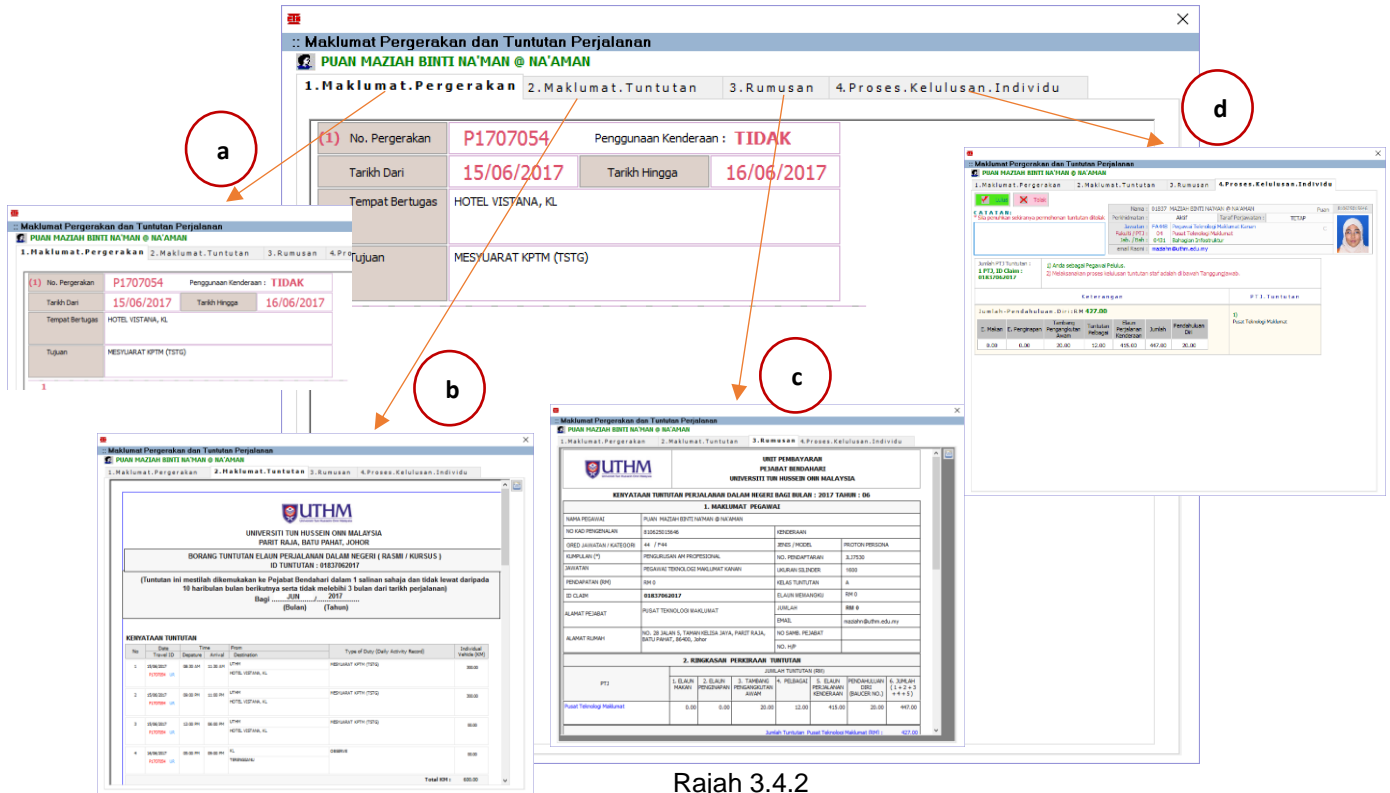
:: Maklumat Pergerakan dan Tuntutan Perjalanan
PUAN MAZIAH BINTI NA'MAN @ NA'AMAN
1.Maklumat.Pergerakan | 2.Maklumat.Tuntutan | 3.Rumusan | 4.Proses.Kelulusan.Individu

(1) No. Pergerakan P1707054 Penggunaan Kenderaan : TIDAK
Tarikh Dari 15/06/2017 Tarikh Hingga 16/06/2017
Tempat Bertugas HOTEL VISTANA, KL
Tujuan MESYUARAT KPTM (TSTG)

a

:: Maklumat Pergerakan dan Tuntutan Perjalanan
PUAN MAZIAH BINTI NA'MAN @ NA'AMAN
1.Maklumat.Pergerakan | 2.Maklumat.Tuntutan | 3.Rumusan | 4.Pro
(1) No. Pergerakan P1707054 Penggunaan Kenderaan : TIDAK
Tarikh Dari 15/06/2017 Tarikh Hingga 16/06/2017
Tempat Bertugas HOTEL VISTANA, KL
Tujuan MESYUARAT KPTM (TSTG)
1

b

:: Maklumat Pergerakan dan Tuntutan Perjalanan
PUAN MAZIAH BINTI NA'MAN @ NA'AMAN
1.Maklumat.Pergerakan | 2.Maklumat.Tuntutan | 3.Rumusan | 4.Proses.Kelulusan.Individu
UTHM
UNIVERSITI TUN HUSSEIN ONN MALAYSIA
PARIT RAJA, BATU PAHAT, JOHOR
BORANG TUNTUTAN ELAUN PERJALANAN DALAM NEGERI ( RASMI / KURSUS )
ID TUNTUTAN : 01837062017
(Tuntutan ini mestilah dikemukakan ke Pejabat Bendahari dalam 1 salinan sahaja dan tidak lewat daripada 10 haribulan bulan berikutnya serta tidak melebihi 3 bulan dari tarikh perjalanan)
Bagi JUN 2017
(Bulan) (Tahun)
KENYATAAN TUNTUTAN

| No | Date Travel ID | Time Departure | Time Arrival | From Destination | Type of Duty (Daily Activity Record) | Individual Vehicle (KM) |
|---|---|---|---|---|---|---|
| 1 | 15/06/2017 P1707054 | 08:30 AM | 11:30 AM | UTHM HOTEL VISTANA, KL | MESYUARAT KPTM (TSTG) | 300.00 |
| 2 | 15/06/2017 P1707054 | 06:00 PM | 11:00 PM | UTHM HOTEL VISTANA, KL | MESYUARAT KPTM (TSTG) | 300.00 |
| 3 | 15/06/2017 P1707054 | 11:00 PM | 06:00 PM | UTHM HOTEL VISTANA, KL | MESYUARAT KPTM (TSTG) | 00.00 |
| 4 | 16/06/2017 P1707054 | 06:00 PM | 08:00 PM | KL TERENGGANU | ORIBRUS | 00.00 |

Total KM : 600.00

c

:: Maklumat Pergerakan dan Tuntutan Perjalanan
PUAN MAZIAH BINTI NA'MAN @ NA'AMAN
1.Maklumat.Pergerakan | 2.Maklumat.Tuntutan | 3.Rumusan | 4.Proses.Kelulusan.Individu
UTHM
UNIT PEMBAYARAN
PEJABAT BENDAHARI
UNIVERSITI TUN HUSSEIN ONN MALAYSIA
KENYATAAN TUNTUTAN PERJALANAN DALAM NEGERI BAGI BULAN : 2017 TAHUN : 06
1. MAKLUMAT PEGAWAI

| | | | |
|---|---|---|---|
| NAMA PEGAWAI | PUAN MAZIAH BINTI NA'MAN @ NA'AMAN | | |
| NO KAD PENGENALAN | 810625015646 | KENDERAAN | |
| GRED JAWATAN / KATEGORI | 44 / F44 | JENIS / MODEL | PROTON PERSONA |
| KUMPULAN (*) | PENGURUSAN AM PROFESIONAL | NO. PENDAFTARAN | JLJ7530 |
| JAWATAN | PEGAWAI TEKNOLOGI MAKLUMAT KANAN | UKURAN SILINDER | 1600 |
| PENDAPATAN (RM) | RM 0 | KELAS TUNTUTAN | A |
| ID CLAIM | 01837062017 | ELAUN MEMANDU | RM 0 |
| ALAMAT PEJABAT | PUSAT TEKNOLOGI MAKLUMAT | JUMLAH | RM 0 |
| | | EMAIL | maziahn@uthm.edu.my |
| ALAMAT RUMAH | NO. 28 JALAN 5, TAMAN KELISA JAYA, PARIT RAJA, BATU PAHAT, 86400, Johor | NO SAMB. PEJABAT | |
| | | NO. H/P | |

2. RINGKASAN PERBELANJAAN TUNTUTAN

| PTJ | 1. ELAUN MAKAN | 2. ELAUN PENGINAPAN | 3. TAMBANG PENGANGKUTAN AWAM | 4. PELBAGAI | 5. ELAUN PERJALANAN KENDERAAN | PENDAHULUAN DIRI (BAUCER NO.) | 6. JUMLAH (1+2+3+4+5) |
|---|---|---|---|---|---|---|---|
| Pusat Teknologi Maklumat | 0.00 | 0.00 | 20.00 | 12.00 | 415.00 | 20.00 | 447.00 |

Jumlah Tuntutan Pusat Teknologi Maklumat (RM) : 427.00

d

:: Maklumat Pergerakan dan Tuntutan Perjalanan
PUAN MAZIAH BINTI NA'MAN @ NA'AMAN
1.Maklumat.Pergerakan | 2.Maklumat.Tuntutan | 3.Rumusan | 4.Proses.Kelulusan.Individu
Lulus | Tolak
CATATAN:
* Sila pastikan sekiranya permohonan tuntutan ditolak
Nama 01837 MAZIAH BINTI NA'MAN @ NA'AMAN
Jumlah PTJ Tuntutan :
1 PTJ, ID Claim :
01837062017
1) Anda sebagai Pegawai Pelulus.
2) Melaksanakan proses kelulusan tuntutan staf adalah di bawah Tanggungjawab.
Keterangan | PTJ.Tuntutan
Jumlah Pendahuluan Diri : RM 427.00
1) Pusat Teknologi Maklumat

| 1. Makan | 2. Penginapan | Tambang Pengangkutan Awam | Tuntutan Pelbagai | Elaun Perjalanan Kenderaan | Jumlah | Pendahuluan Diri |
|---|---|---|---|---|---|---|
| 0.00 | 0.00 | 20.00 | 12.00 | 415.00 | 447.00 | 20.00 |

Rajah 3.4.2